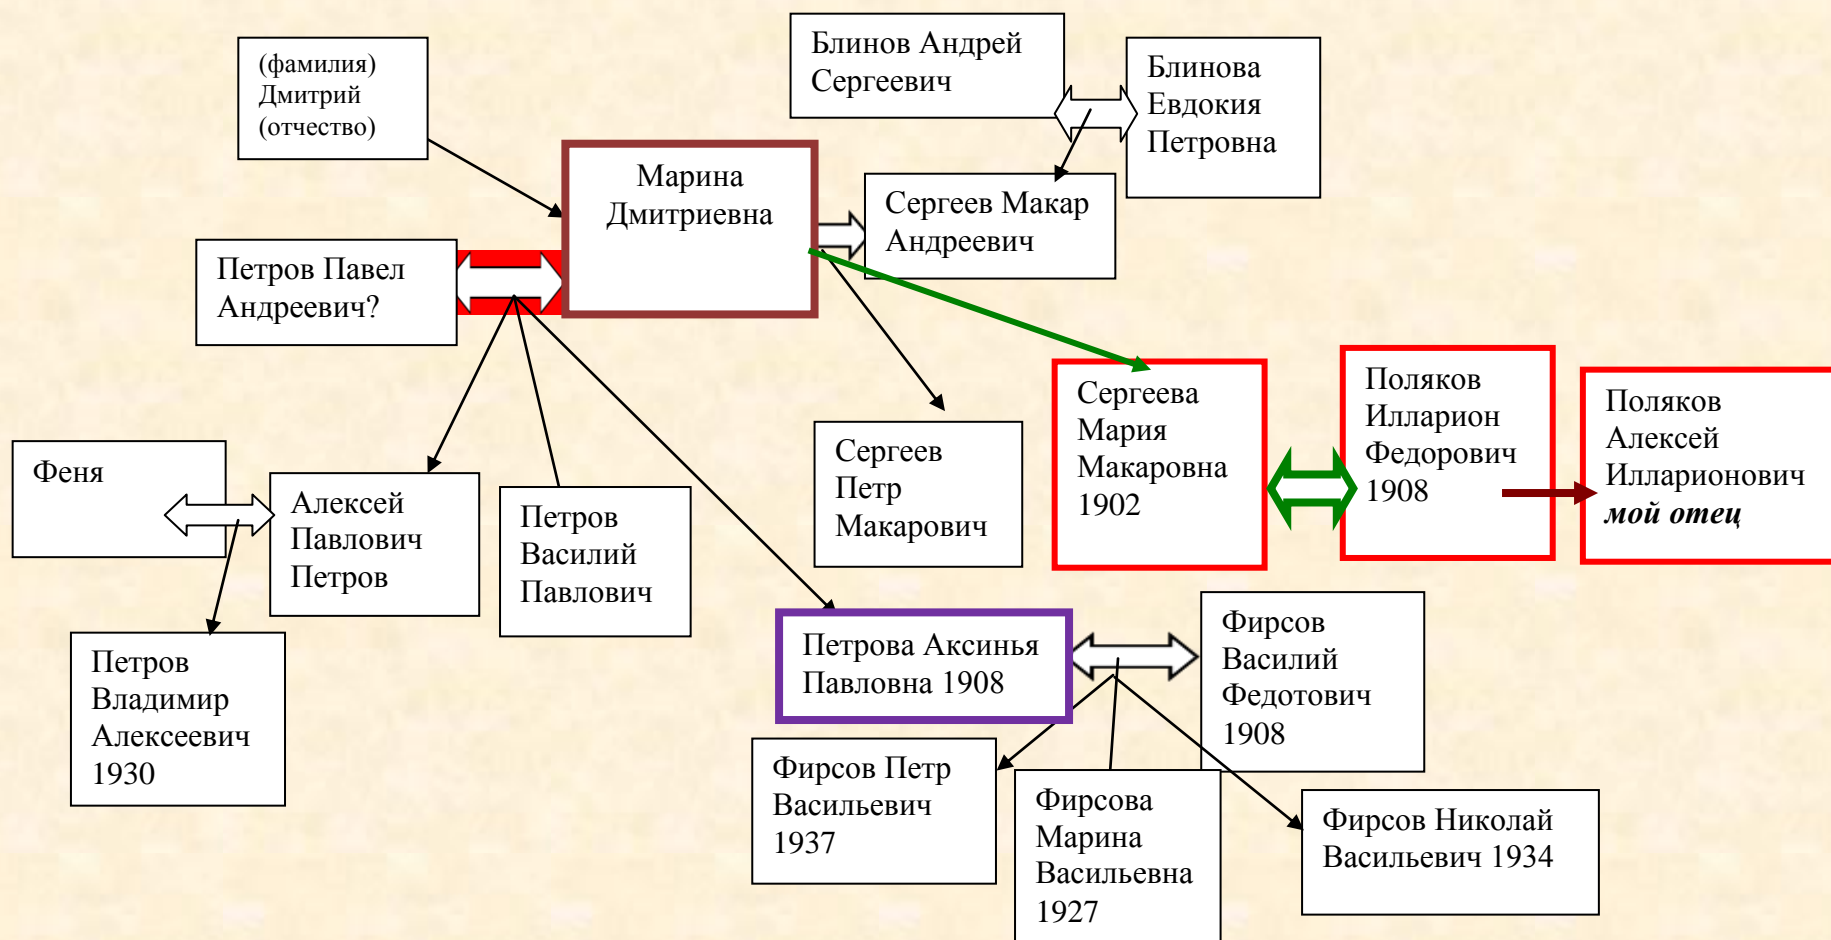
(фамилия) Дмитрий (отчество)

Блинов Андрей Сергеевич

Блинова Евдокия Петровна

Марина Дмитриевна

Сергеев Макар Андреевич

Петров Павел Андреевич?

Сергеева Мария Макаровна 1902

Поляков Илларион Федорович 1908

Поляков Алексей Илларионович ***мой отец***

Сергеев Петр Макарович

Феня

Алексей Павлович Петров

Петров Василий Павлович

Петров Владимир Алексеевич 1930

Петрова Аксинья Павловна 1908

Фирсов Василий Федотович 1908

Фирсов Петр Васильевич 1937

Фирсова Марина Васильевна 1927

Фирсов Николай Васильевич 1934